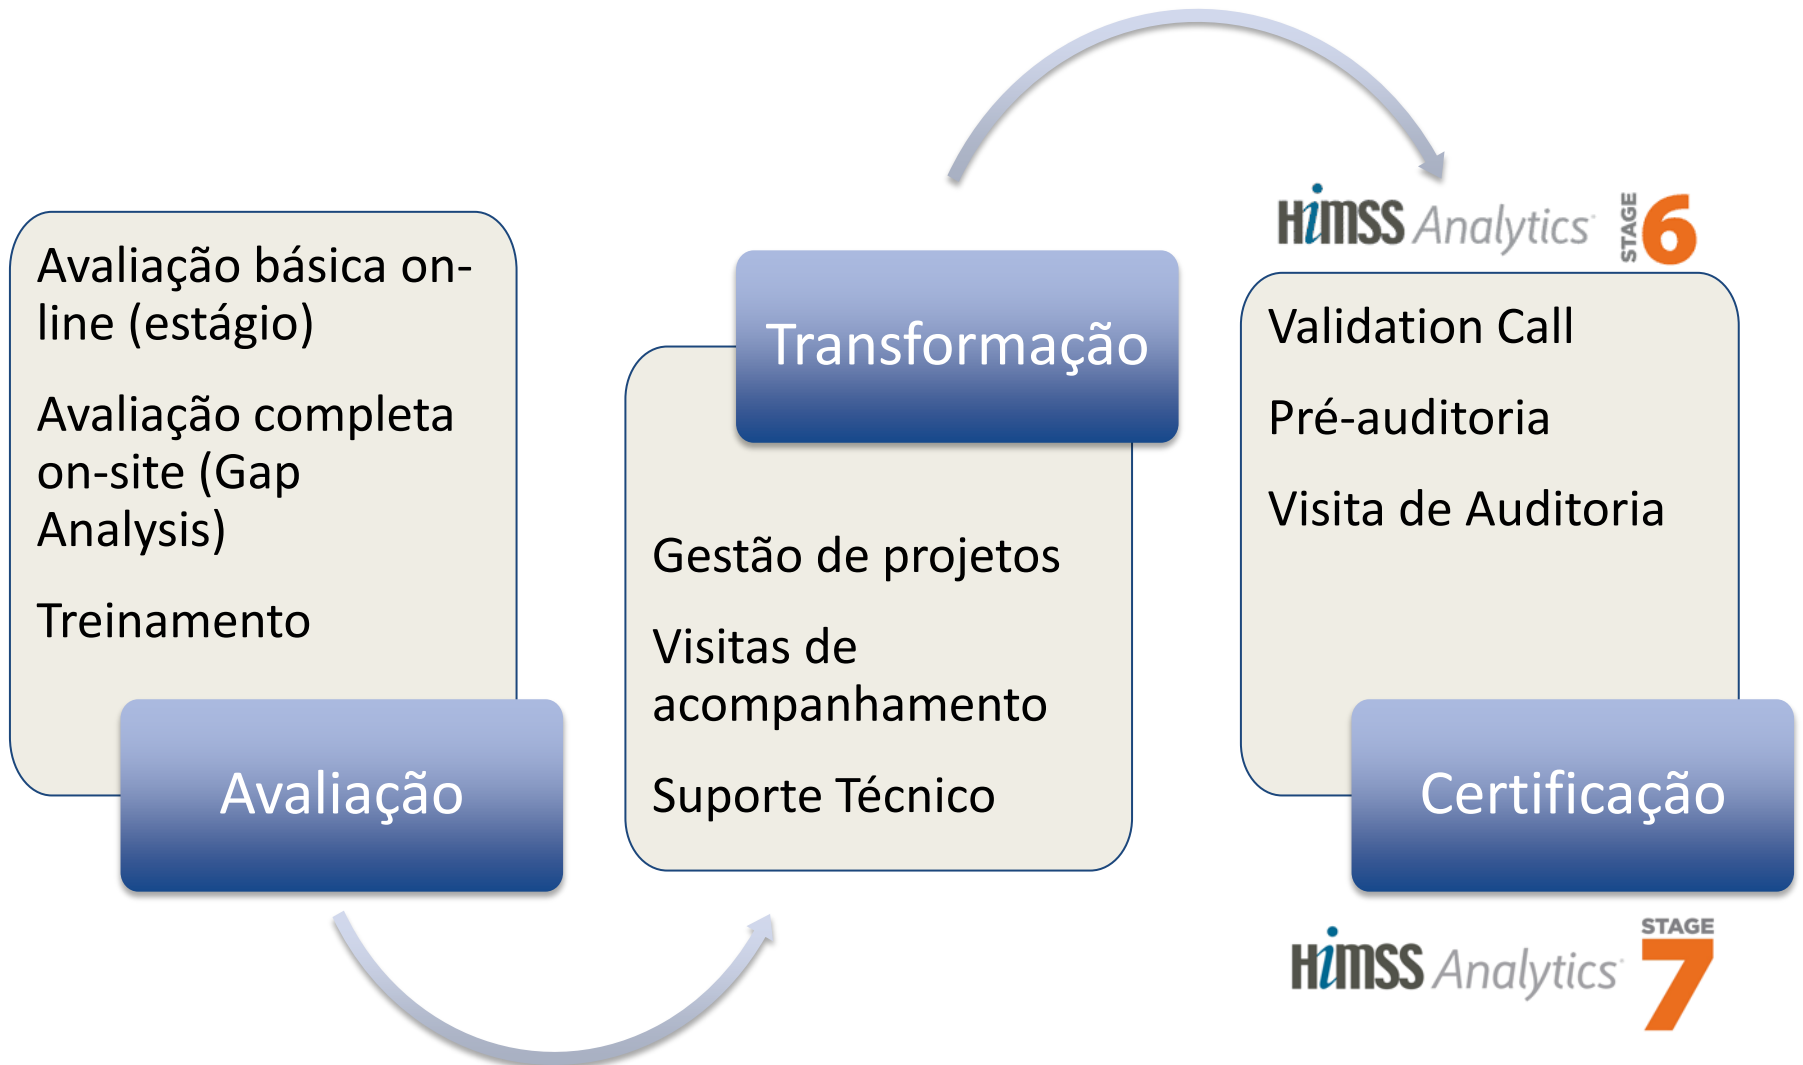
Avaliação básica on-line (estágio)

Avaliação completa on-site (Gap Analysis)

Treinamento

Avaliação

Transformação

Gestão de projetos

Visitas de acompanhamento

Suporte Técnico

HIMSS Analytics STAGE 6

Validation Call

Pré-auditoria

Visita de Auditoria

Certificação

HIMSS Analytics STAGE 7